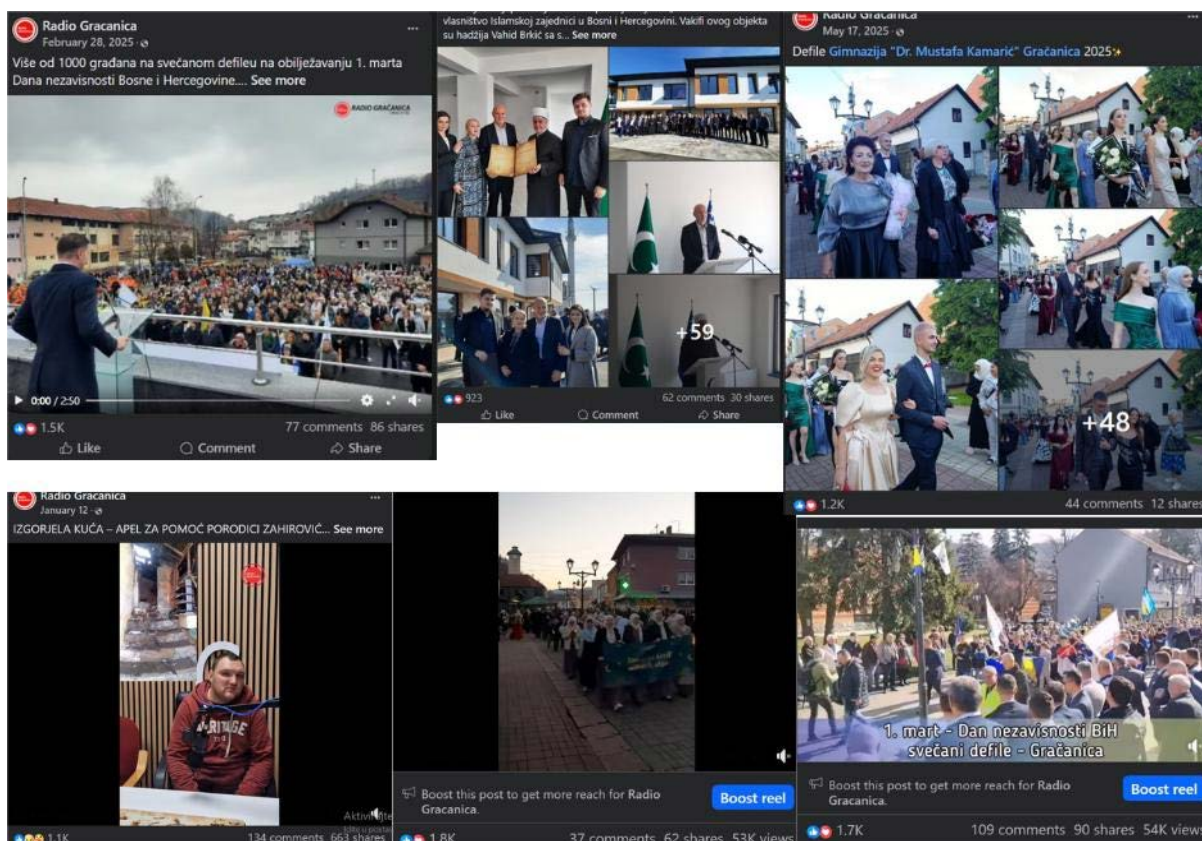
Radio Gracanica
February 28, 2025
Više od 1000 građana na svečanom defileu na obilježavanju 1. marta Dana nezavisnosti Bosne i Hercegovine.... See more
RADIO GRAČANICA
0:00 / 2:50
1.5K
77 comments 86 shares
Like
Comment
Share

vlasništvo Islamskoj zajednici u Bosni i Hercegovini. Vakifi ovog objekta su hadžija Vahid Brkić sa s... See more
+59
923
62 comments 30 shares
Like
Comment
Share

Radio Gracanica
May 17, 2025
Defile Gimnazija "Dr. Mustafa Kamarić" Gračanica 2025
+48
1.2K
44 comments 12 shares

Radio Gracanica
January 12
IZGORJELA KUĆA – APEL ZA POMOĆ PORODICI ZAHIROVIĆ... See more
HERITAGE
1.1K
134 comments 663 shares

Boost this post to get more reach for Radio Gracanica.
Boost reel
1.8K
37 comments 62 shares 53K views

1. mart - Dan nezavisnosti BiH svečani defile - Gračanica
Boost this post to get more reach for Radio Gracanica.
Boost reel
1.7K
109 comments 90 shares 54K views